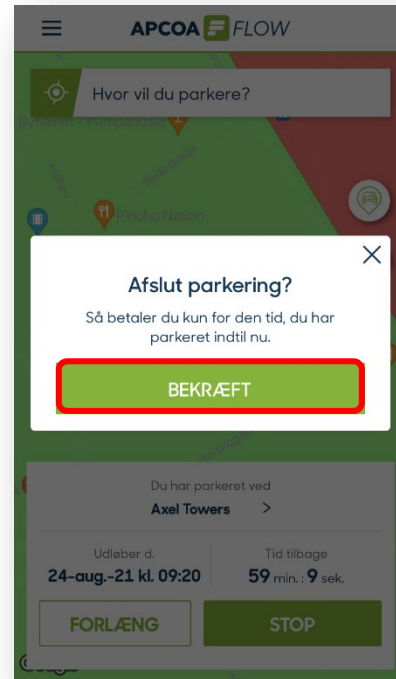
APCOA FLOW

Hvor vil du parkere?

Pincho Nation

Afslut parkering?

Så betaler du kun for den tid, du har parkeret indtil nu.

BEKRÆFT

Du har parkeret ved

Axel Towers

Udløber d.
24-aug.-21 kl. 09:20

Tid tilbage
59 min. : 9 sek.

FORLÆNG

STOP